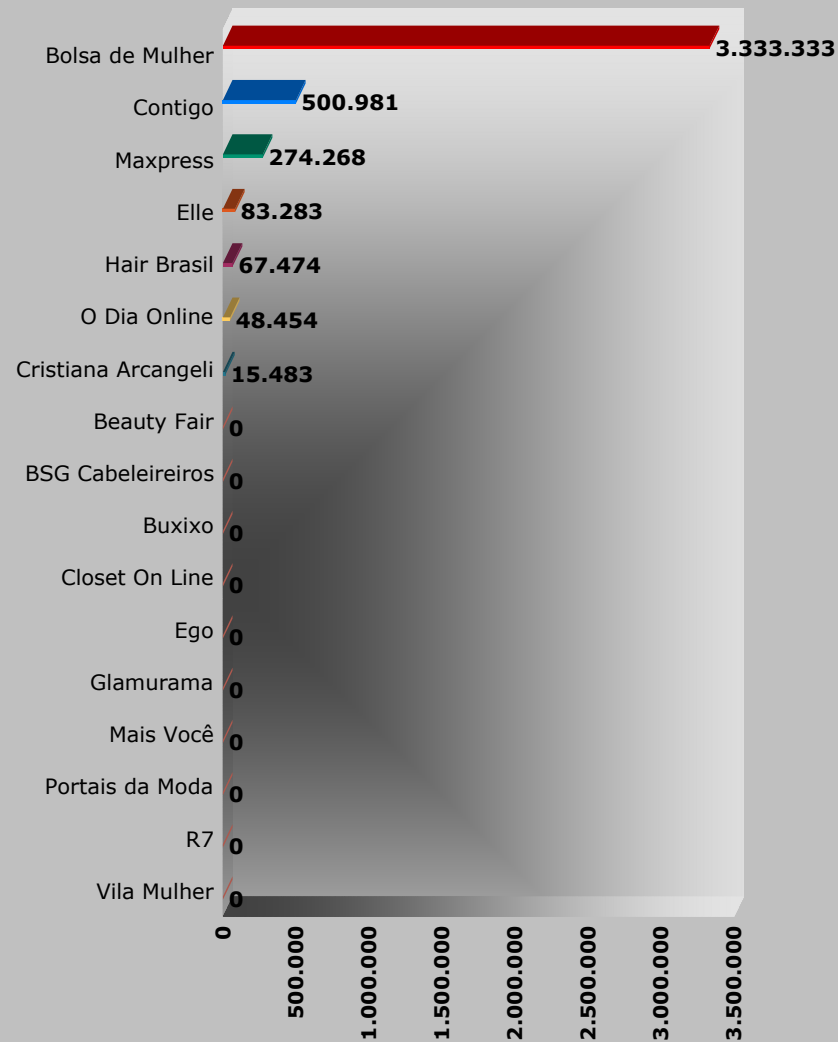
Bolsa de Mulher 3.333.333
Contigo 500.981
Maxpress 274.268
Elle 83.283
Hair Brasil 67.474
O Dia Online 48.454
Cristiana Arcangeli 15.483
Beauty Fair 0
BSG Cabeleireiros 0
Buxixo 0
Closet On Line 0
Ego 0
Glamurama 0
Mais Você 0
Portais da Moda 0
R7 0
Vila Mulher 0

0
500.000
1.000.000
1.500.000
2.000.000
2.500.000
3.000.000
3.500.000